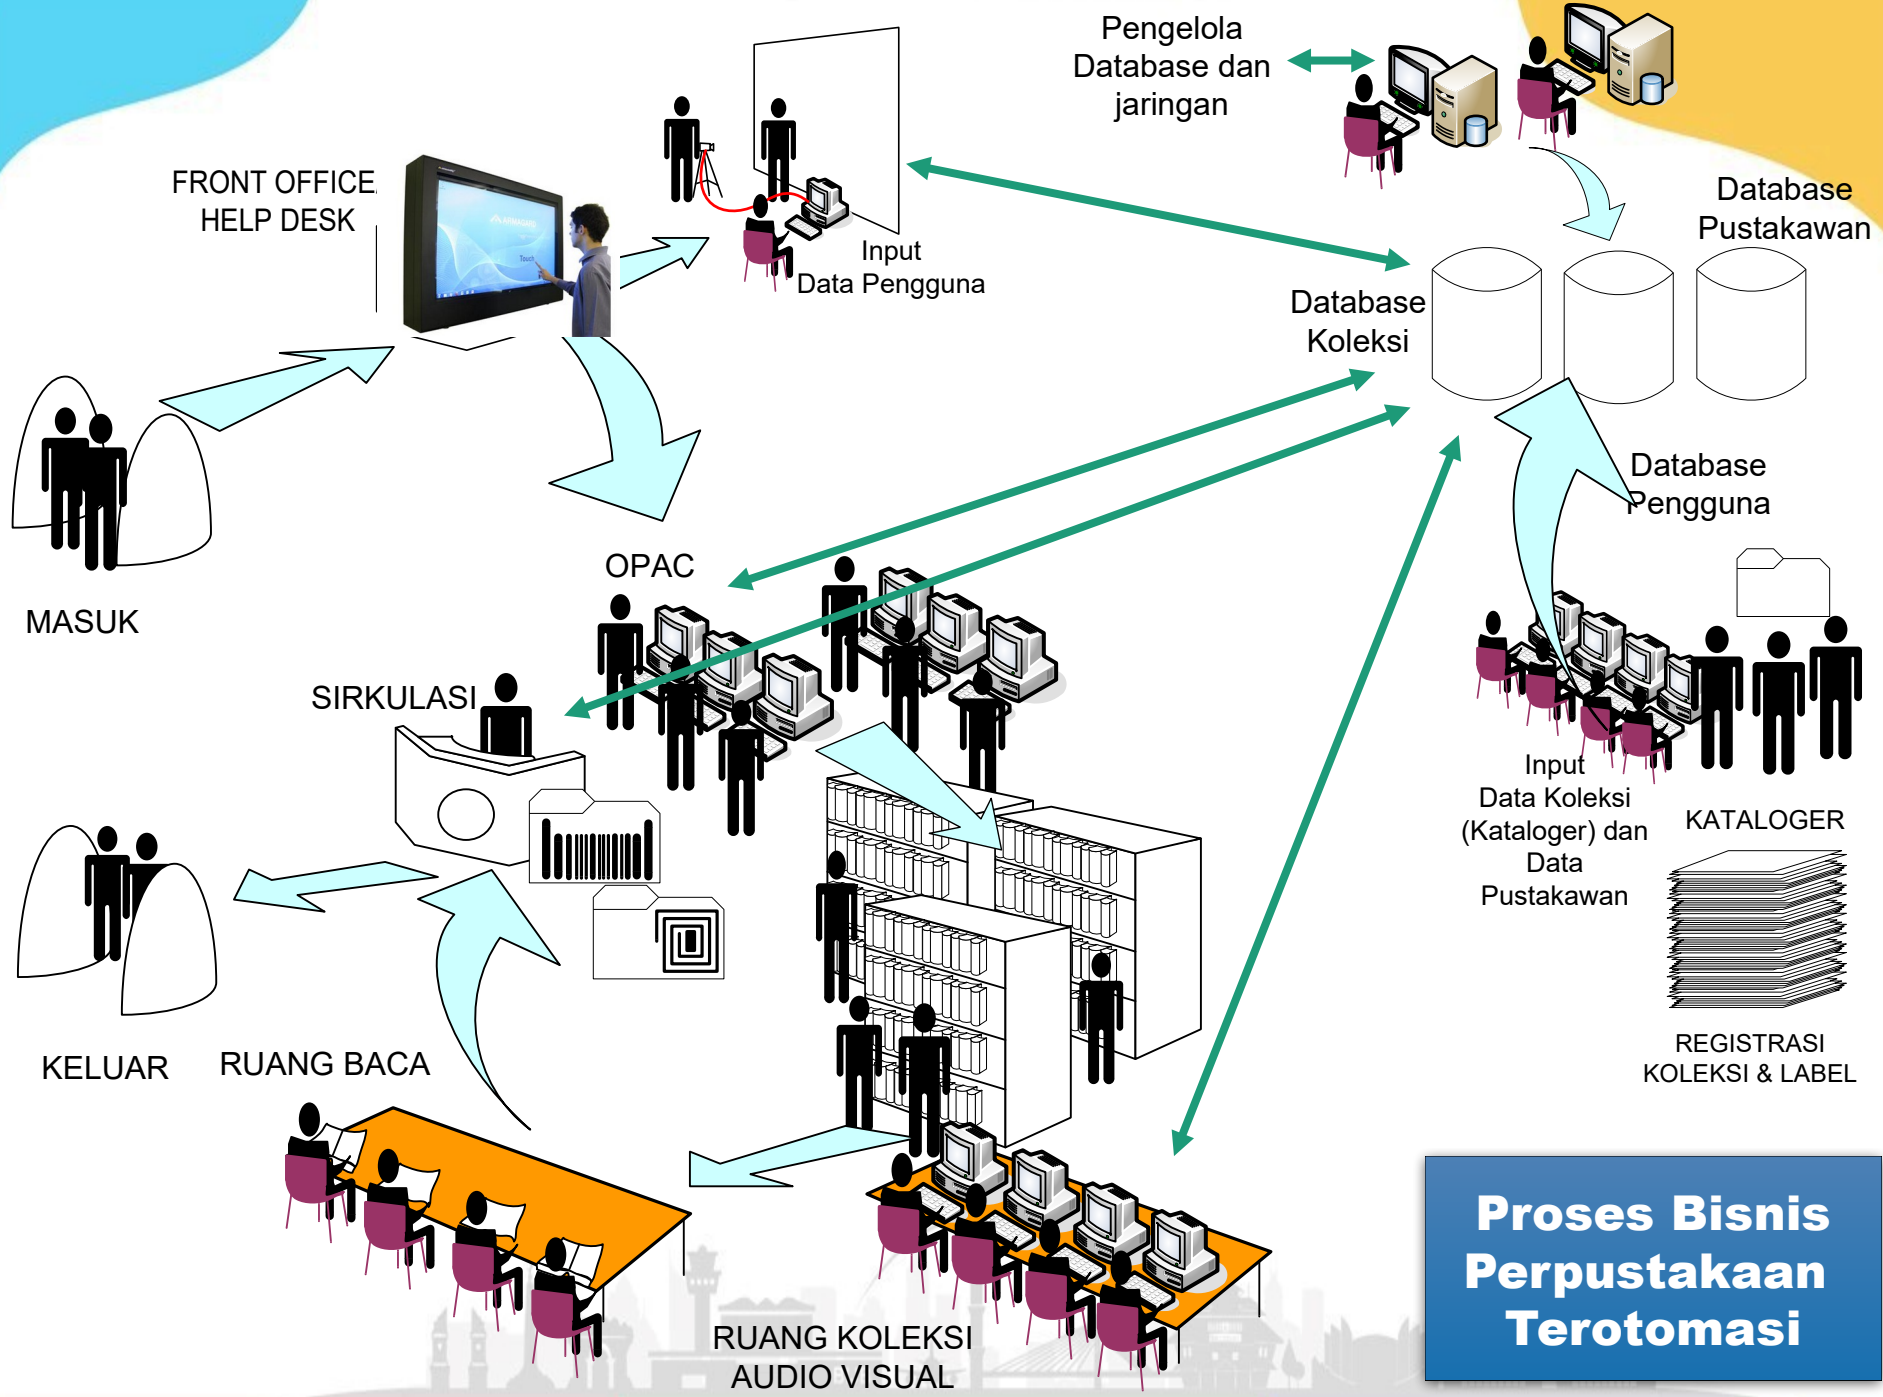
Pengelola Database dan jaringan

FRONT OFFICE HELP DESK

Input Data Pengguna

Database Pustakawan

Database Koleksi

Database Pengguna

MASUK

OPAC

SIRKULASI

Input Data Koleksi (Kataloger) dan Data Pustakawan

KATALOGER

KELUAR

RUANG BACA

REGISTRASI KOLEKSI & LABEL

RUANG KOLEKSI AUDIO VISUAL

Proses Bisnis Perpustakaan Terotomasi